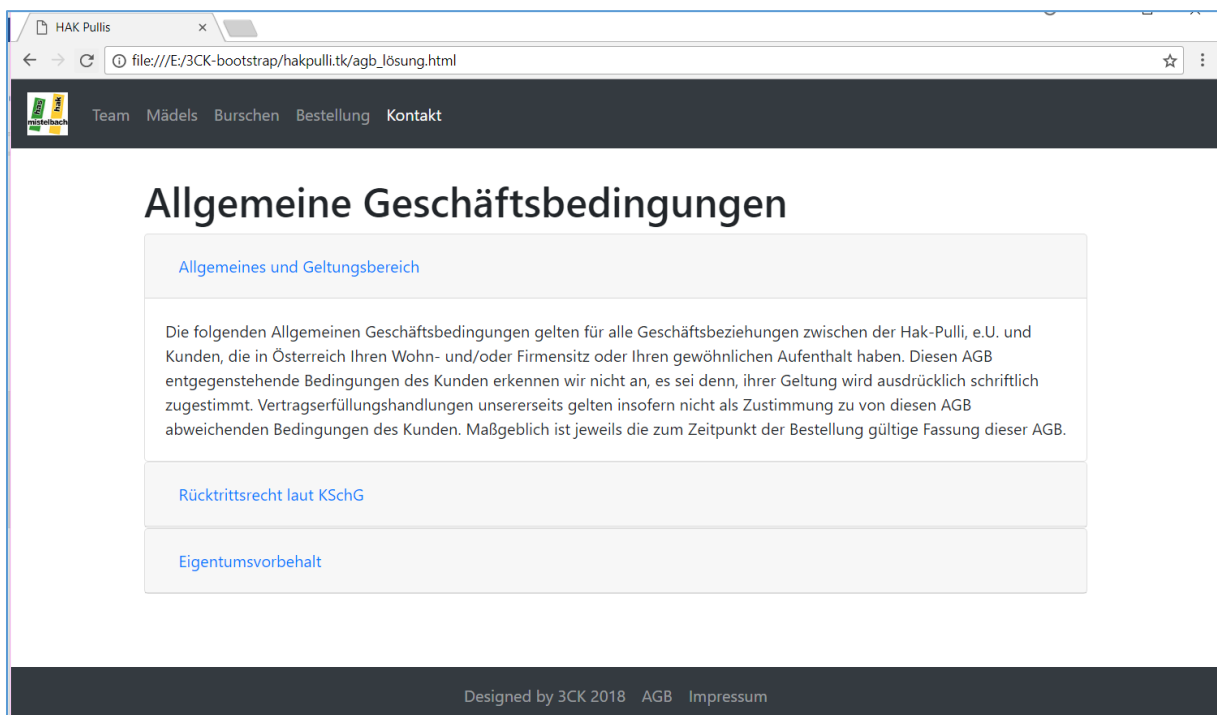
HAK Pullis ×

file:///E:/3CK-bootstrap/hakpulli.tk/agb_lösung.html

hak hak mistelbach

Team Mädels Burschen Bestellung Kontakt

Allgemeine Geschäftsbedingungen

Allgemeines und Geltungsbereich

Die folgenden Allgemeinen Geschäftsbedingungen gelten für alle Geschäftsbeziehungen zwischen der Hak-Pulli, e.U. und Kunden, die in Österreich Ihren Wohn- und/oder Firmensitz oder Ihren gewöhnlichen Aufenthalt haben. Diesen AGB entgegenstehende Bedingungen des Kunden erkennen wir nicht an, es sei denn, ihrer Geltung wird ausdrücklich schriftlich zugestimmt. Vertragserfüllungshandlungen unsererseits gelten insofern nicht als Zustimmung zu von diesen AGB abweichenden Bedingungen des Kunden. Maßgeblich ist jeweils die zum Zeitpunkt der Bestellung gültige Fassung dieser AGB.

Rücktrittsrecht laut KSchG

Eigentumsvorbehalt

Designed by 3CK 2018 AGB Impressum